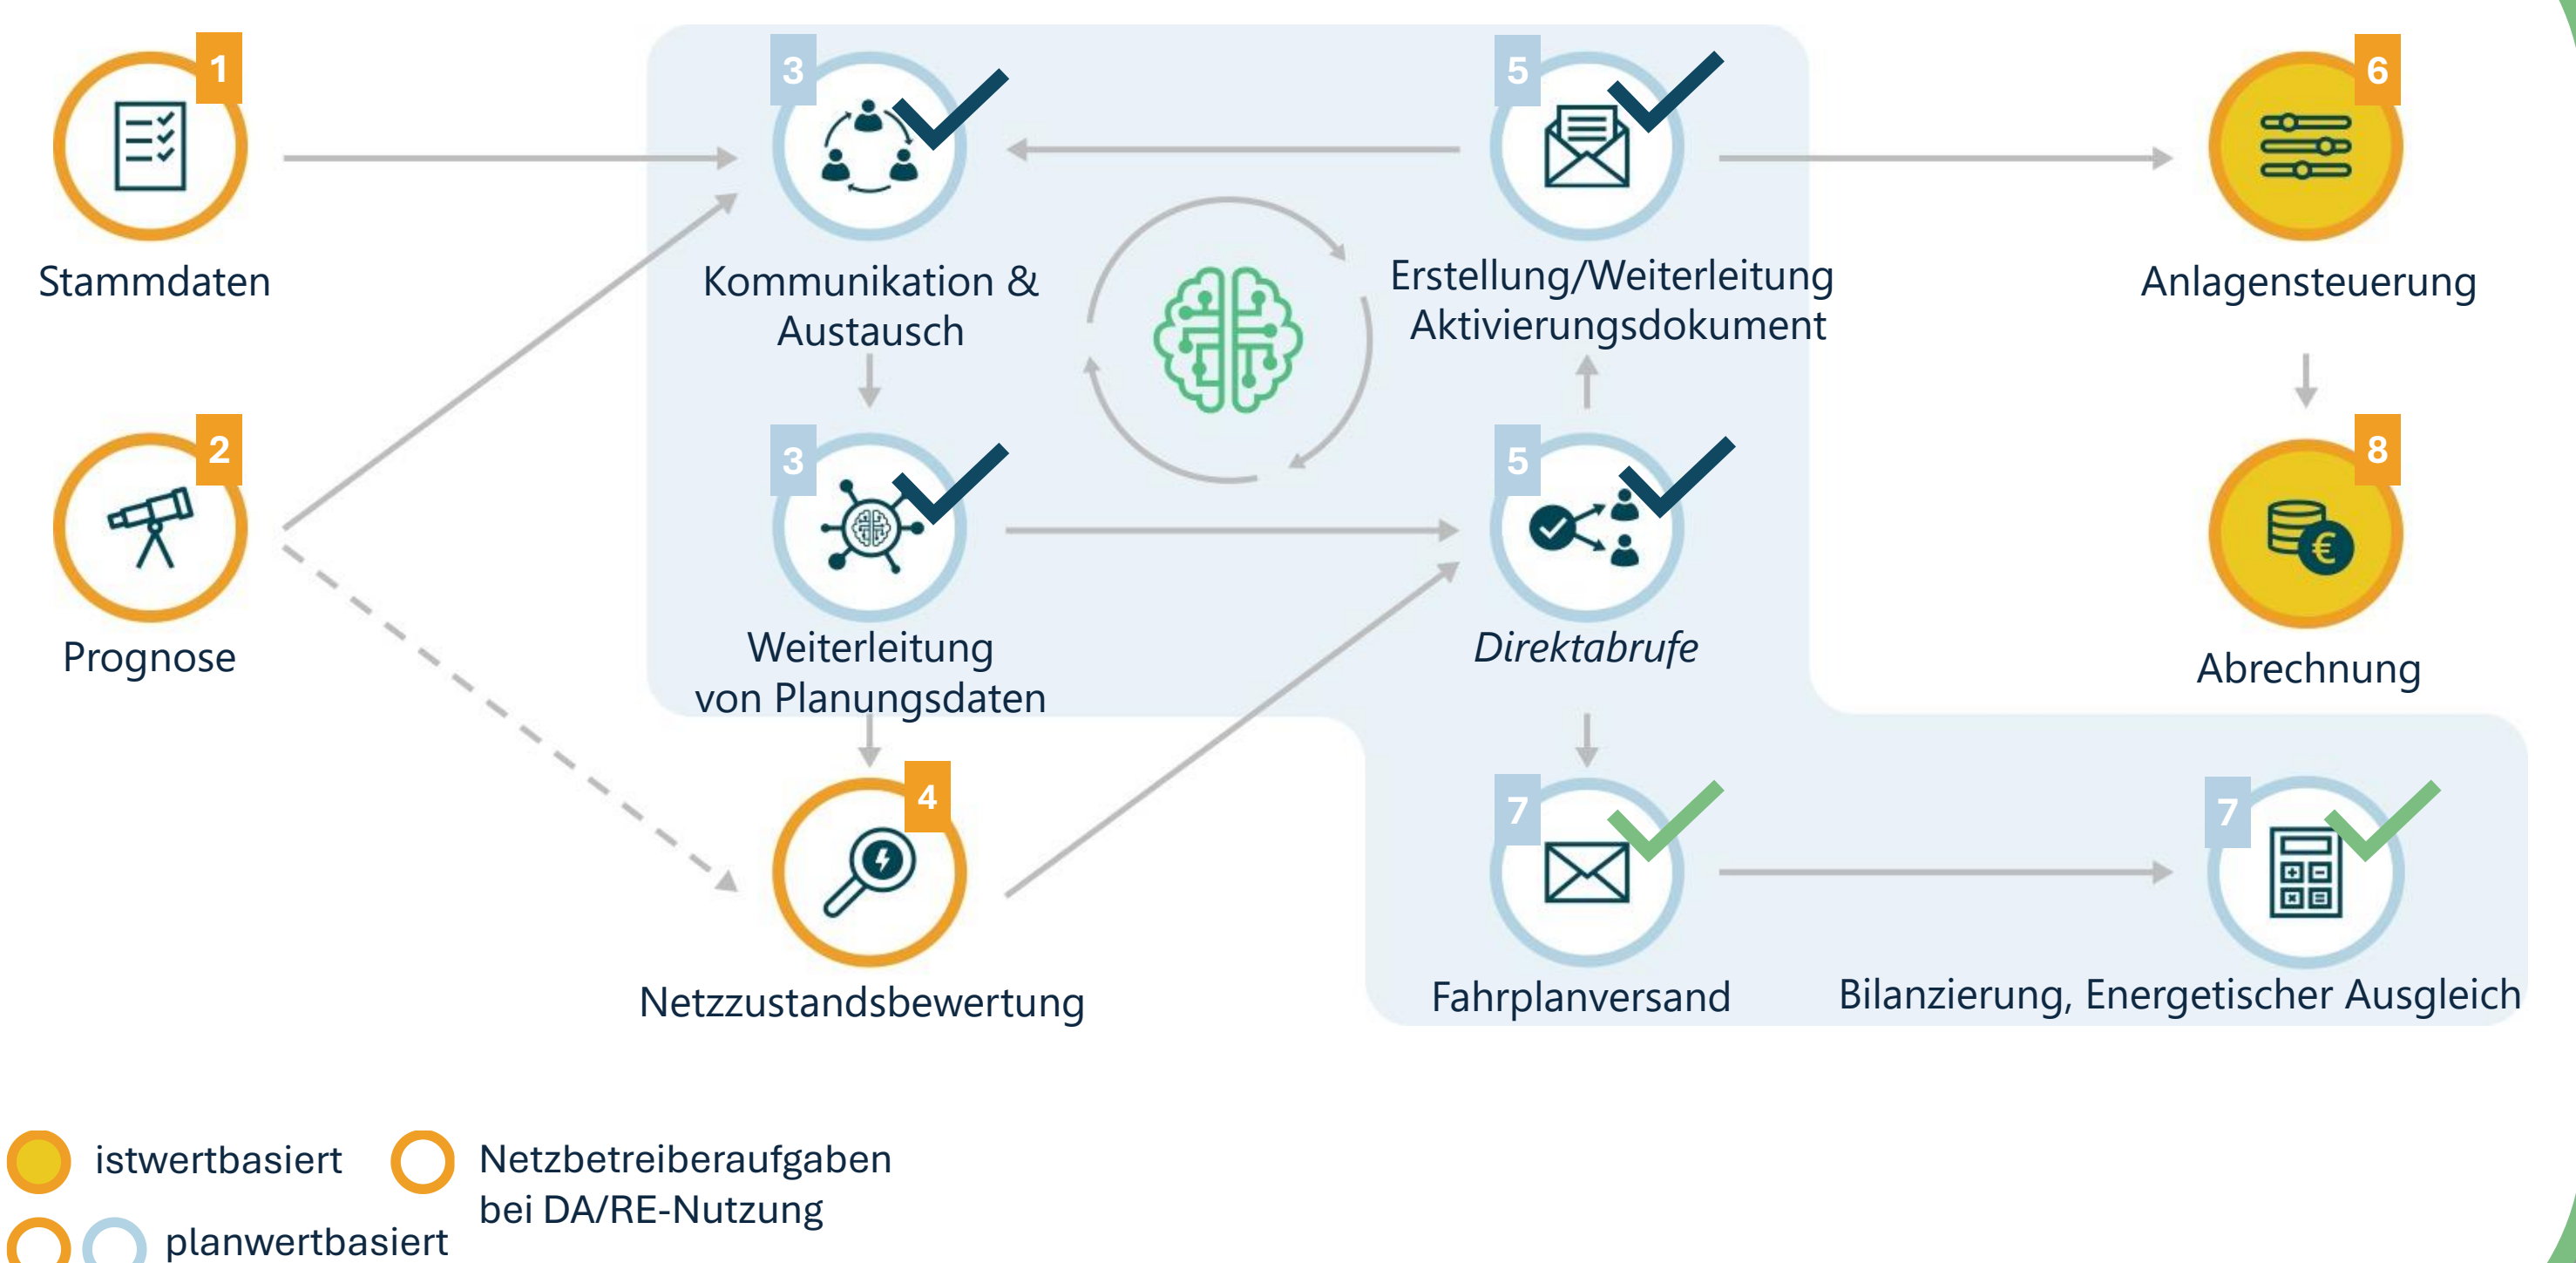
1
Stammdaten

3
Kommunikation & Austausch

5
Erstellung/Weiterleitung Aktivierungsdokument

6
Anlagensteuerung

2
Prognose

3
Weiterleitung von Planungsdaten

5
Direktabrufe

8
Abrechnung

4
Netzzustandsbewertung

7
Fahrplanversand

7
Bilanzierung, Energetischer Ausgleich

istwertbasiert
planwertbasiert
Netzbetreiberaufgaben bei DA/RE-Nutzung